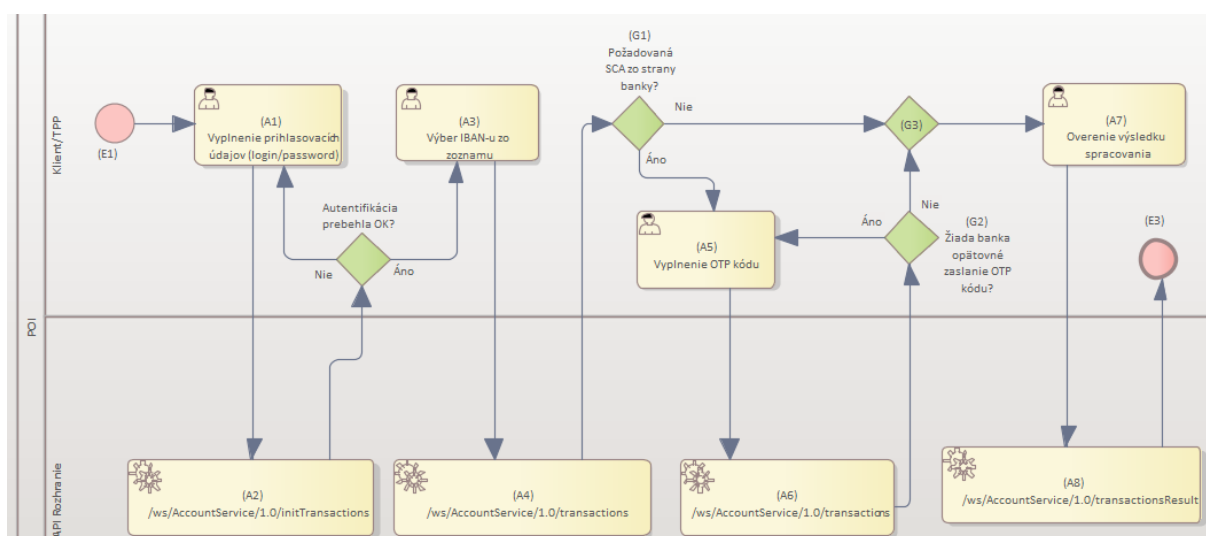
POI

Klient/TPP

API Rozhranie

(E1)

(A1)
Vyplnenie prihlasovacích údajov (login/password)

Autentifikácia prebehla OK?

Nie

Áno

(A3)
Výber IBAN-u zo zoznamu

(G1)
Požadovaná SCA zo strany banky?

Nie

Áno

(G3)

(A7)
Overenie výsledku spracovania

(A5)
Vyplnenie OTP kódu

Áno

Nie

(G2)
Žiada banka opätovné zaslanie OTP kódu?

(E3)

(A2)
/ws/AccountService/1.0/initTransactions

(A4)
/ws/AccountService/1.0/transactions

(A6)
/ws/AccountService/1.0/transactions

(A8)
/ws/AccountService/1.0/transactionsResult